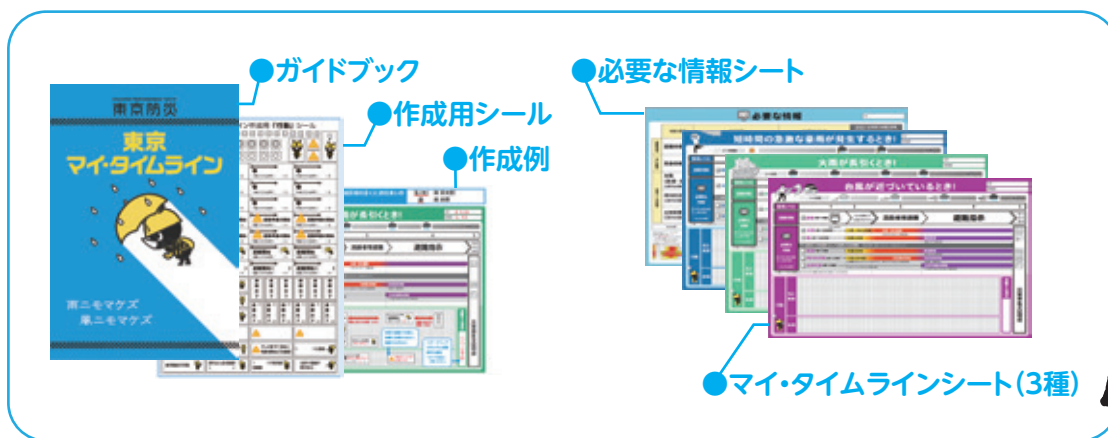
●ガイドブック

東京防災

東京
マイ・タイムライン

雨ニモマケズ
風ニモマケズ

●作成用シール

●作成例

●必要な情報シート

必要な情報

短時間の急激な豪雨が発生するとき!

大雨が長引くとき!

台風が近づいているとき!

●マイ・タイムラインシート(3種)